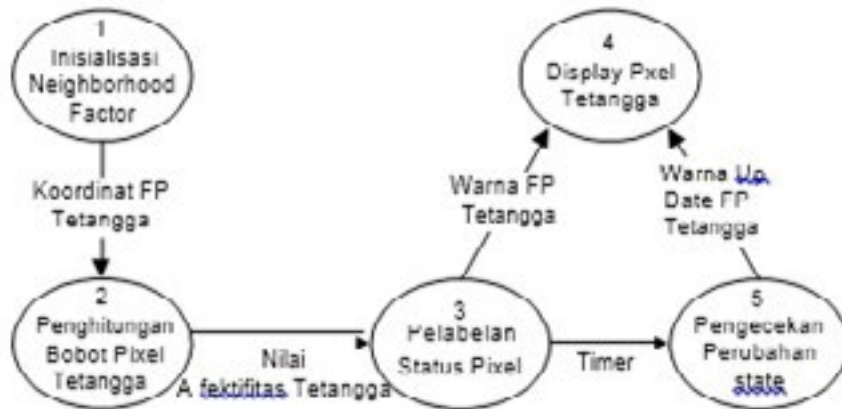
1
Inisialisasi Neighborhood Factor

Koordinat FP Tetangga

2
Penghitungan Bobot Pixel Tetangga

Nilai
A fektifitas Tetangga

3
Pelabelan Status Pixel

Warna FP Tetangga

4
Display Pxel Tetangga

Timer

5
Pengecekan Perubahan state

Warna Up Date FP Tetangga